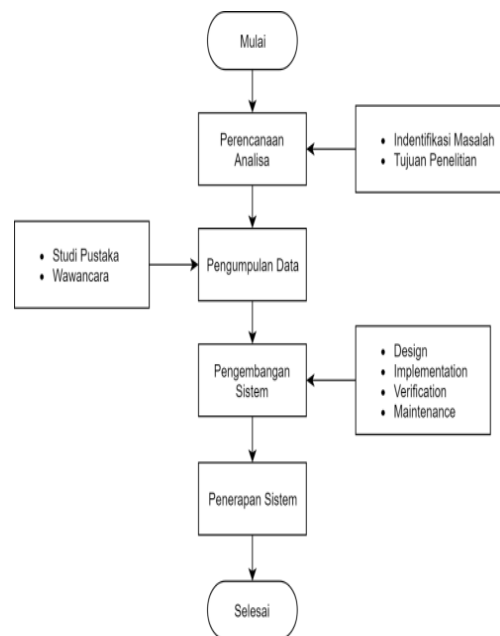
Mulai

Perencanaan Analisa

• Indentifikasi Masalah
• Tujuan Penelitian

• Studi Pustaka
• Wawancara

Pengumpulan Data

Pengembangan Sistem

• Design
• Implementation
• Verification
• Maintenance

Penerapan Sistem

Selesai